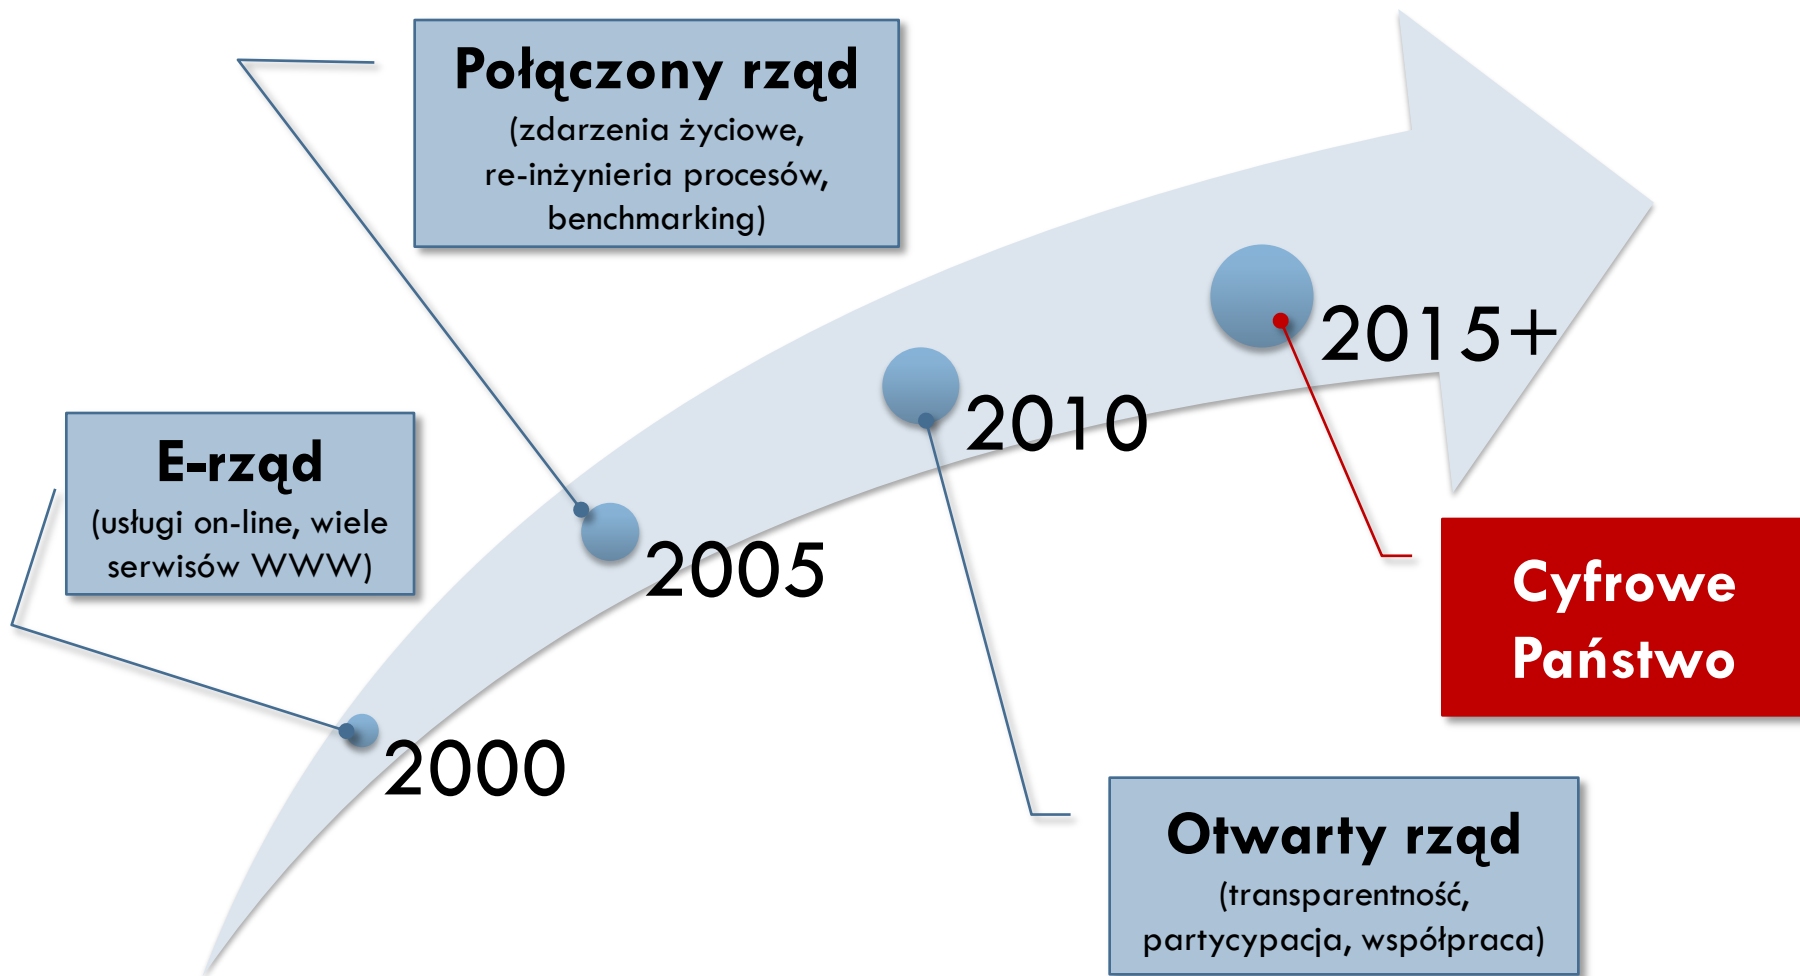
Połączony rząd
(zdarzenia życiowe, re-inżynieria procesów, benchmarking)

E-rząd
(usługi on-line, wiele serwisów WWW)

2000

2005

2010

2015+

Cyfrowe Państwo

Otwarty rząd
(transparentność, partycypacja, współpraca)